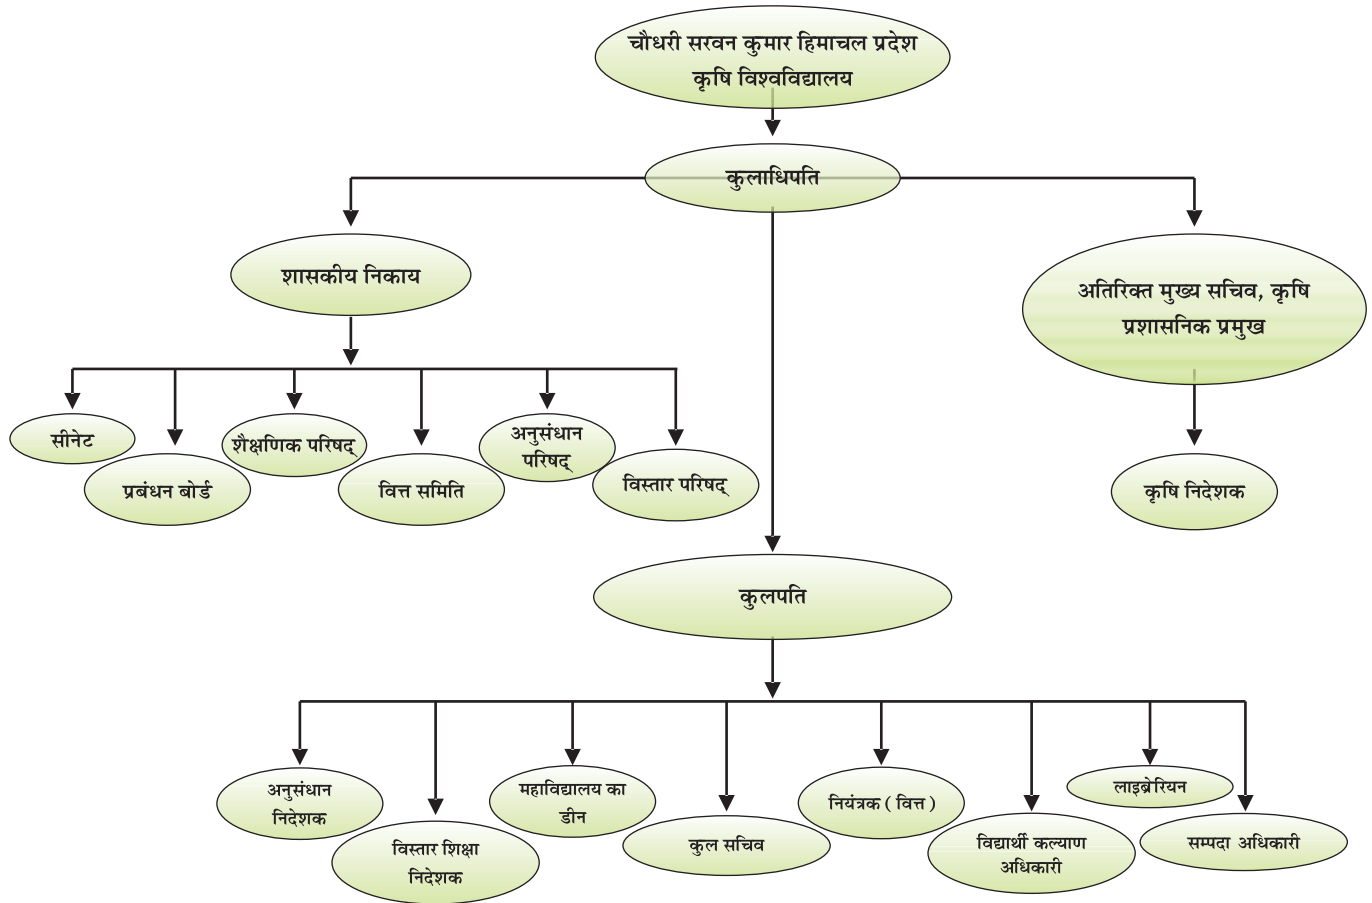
चौधरी सरवन कुमार हिमाचल प्रदेश कृषि विश्वविद्यालय

कुलाधिपति

शासकीय निकाय

अतिरिक्त मुख्य सचिव, कृषि प्रशासनिक प्रमुख

सीनेट

प्रबंधन बोर्ड

शैक्षणिक परिषद्

वित्त समिति

अनुसंधान परिषद्

विस्तार परिषद्

कृषि निदेशक

कुलपति

अनुसंधान निदेशक

विस्तार शिक्षा निदेशक

महाविद्यालय का डीन

कुल सचिव

नियंत्रक ( वित्त )

विद्यार्थी कल्याण अधिकारी

लाइब्रेरियन

सम्पदा अधिकारी